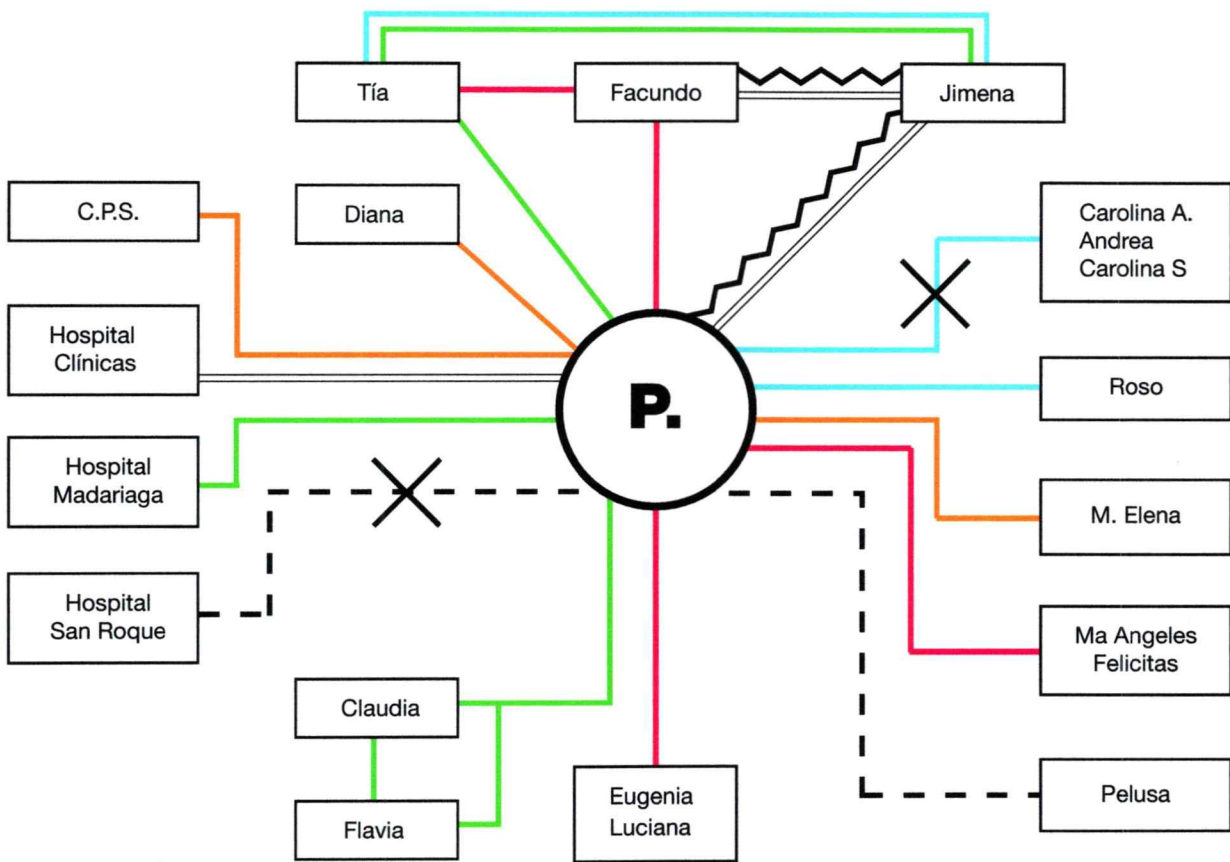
Tía

Facundo

Jimena

C.P.S.

Diana

Carolina A.
Andrea
Carolina S

Hospital
Clínicas

P.

Roso

Hospital
Madariaga

M. Elena

Hospital
San Roque

Ma Angeles
Felicitas

Claudia

Flavia

Eugenia
Luciana

Pelusa